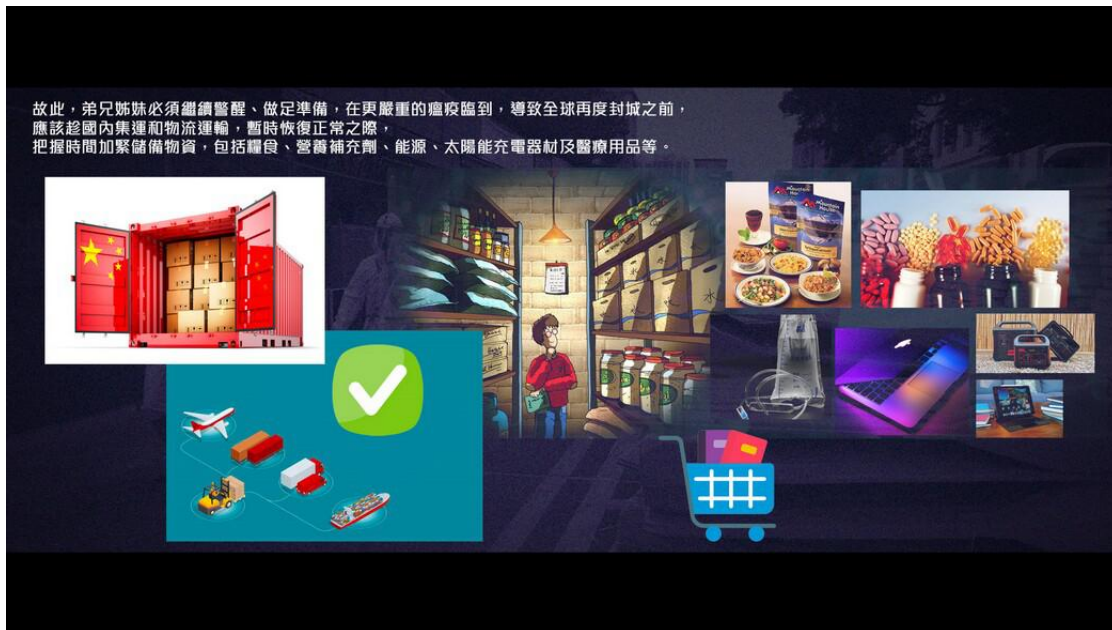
故此，弟兄姊妹必須繼續警醒、做足準備，在更嚴重的瘟疫臨到，導致全球再度封城之前，
應該趁國內集運和物流運輸，暫時恢復正常之際，
把握時間加緊儲備物資，包括糧食、營養補充劑、能源、太陽能充電器材及醫療用品等。

Mountain House

Mountain House

水